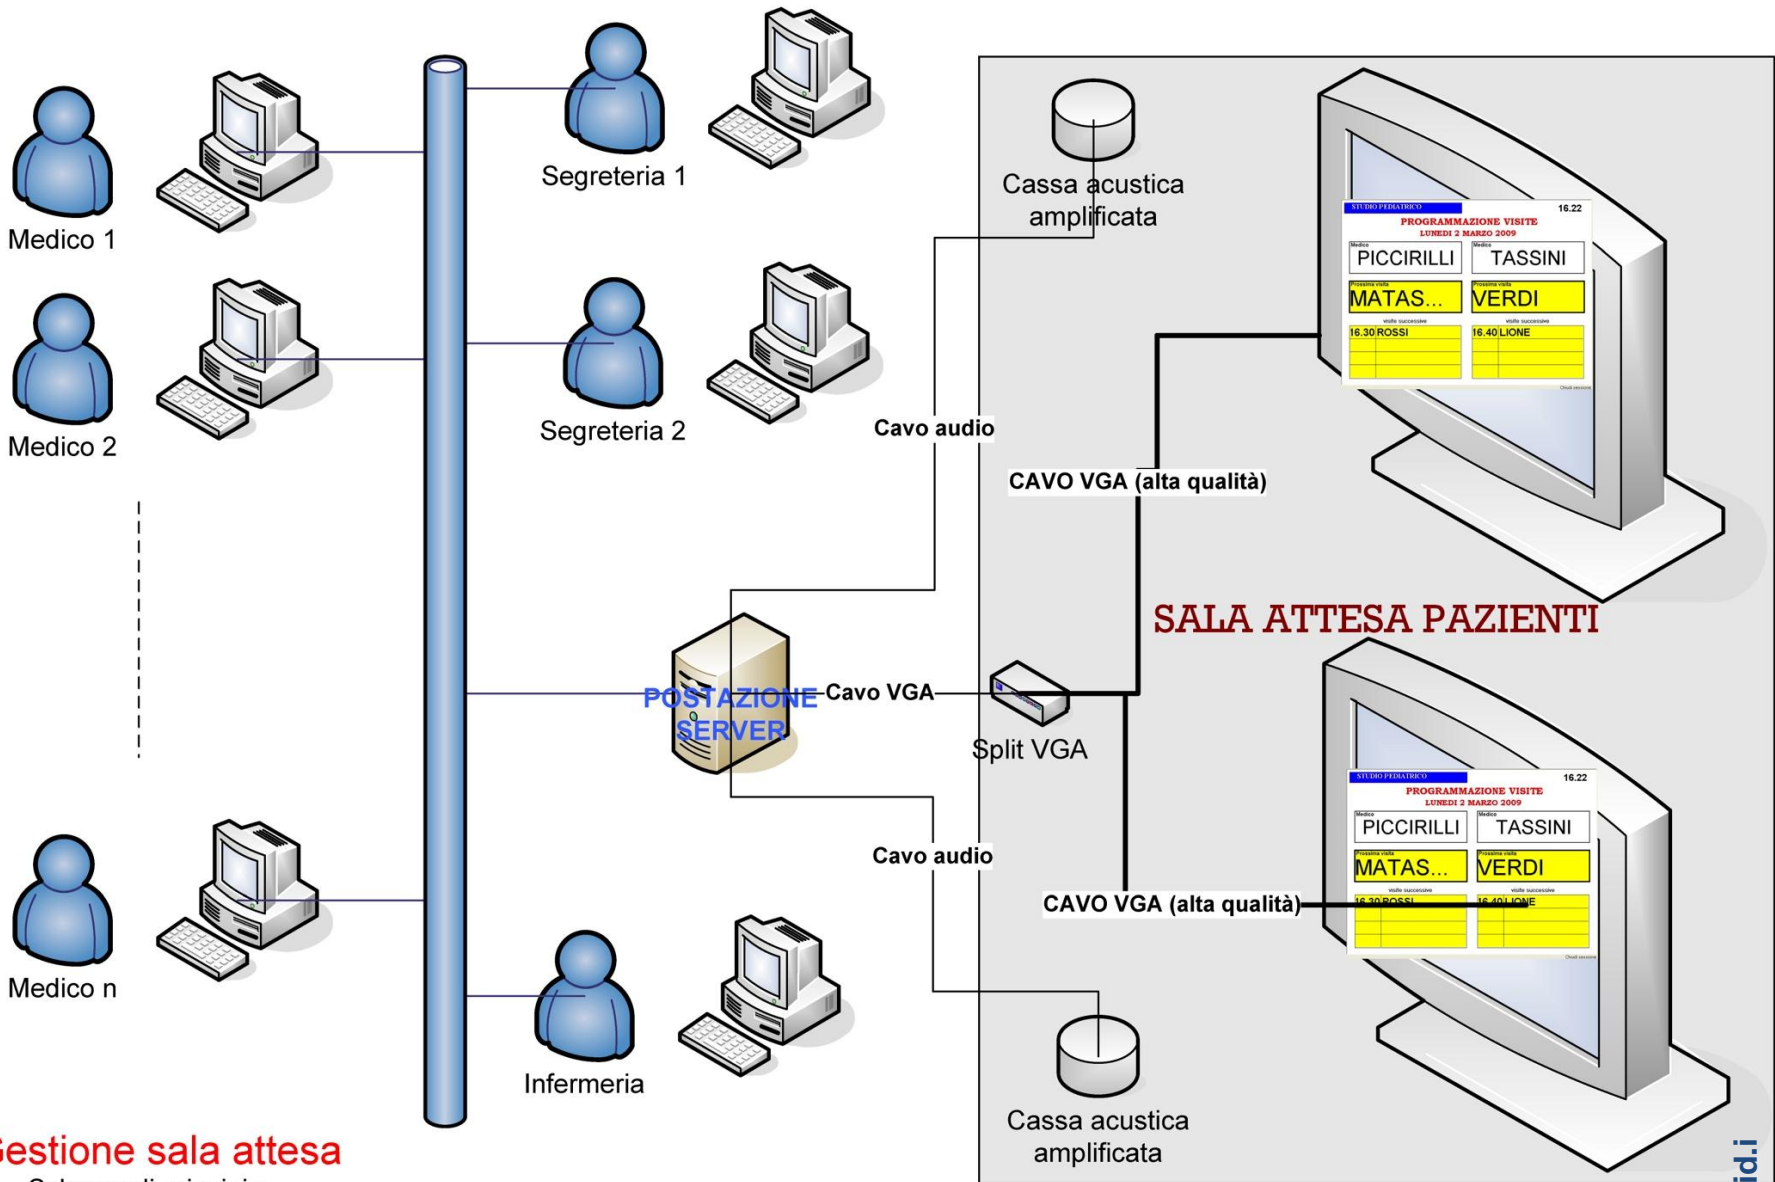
Medico 1

Medico 2

Medico n

Segreteria 1

Segreteria 2

Infermeria

POSTAZIONE SERVER

Cavo VGA

Split VGA

Cavo audio

Cavo audio

CAVO VGA (alta qualità)

CAVO VGA (alta qualità)

Cassa acustica amplificata

Cassa acustica amplificata

SALA ATTESA PAZIENTI

STUDIO PEDIATRICO 16.22
PROGRAMMAZIONE VISITE
LUNEDI 2 MARZO 2009
Medico PICCIRILLI Medico TASSINI
Prossima visita MATAS... Prossima visita VERDI
visite successive visite successive
16.30 ROSSI 16.40 LIONE
Chiudi sessione

STUDIO PEDIATRICO 16.22
PROGRAMMAZIONE VISITE
LUNEDI 2 MARZO 2009
Medico PICCIRILLI Medico TASSINI
Prossima visita MATAS... Prossima visita VERDI
visite successive visite successive
16.30 ROSSI 16.40 LIONE
Chiudi sessione

Gestione sala attesa
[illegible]

id.i